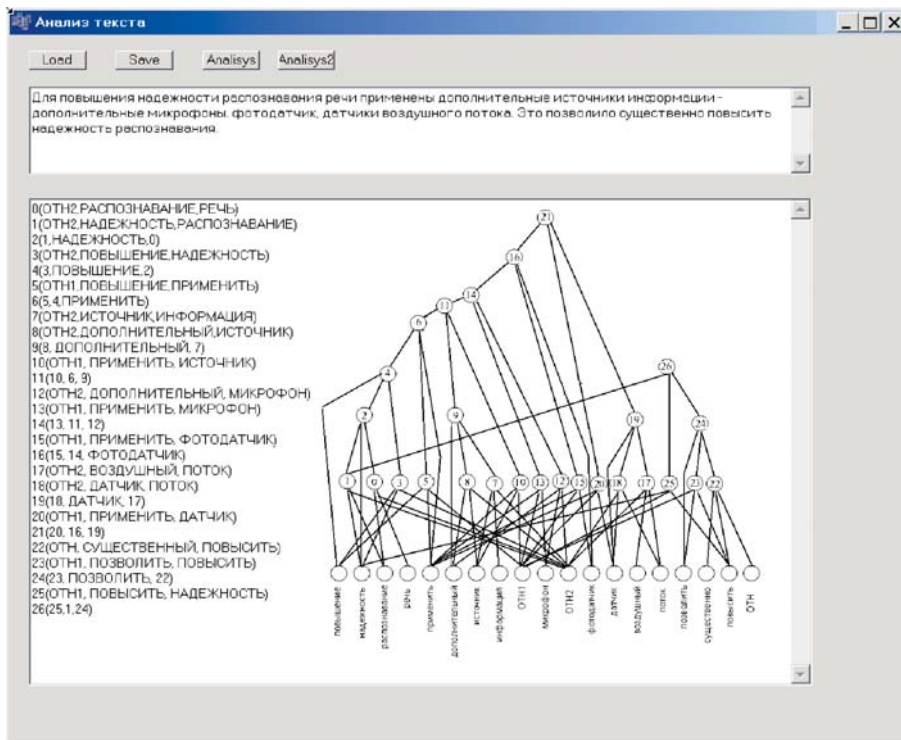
Анализ текста

Load Save Analisys Analisys2

Для повышения надежности распознавания речи применены дополнительные источники информации - дополнительные микрофоны, фотодатчик, датчики воздушного потока. Это позволило существенно повысить надежность распознавания.

0(ОТН2,РАСПОЗНАВАНИЕ,РЕЧЬ)
1(ОТН2,НАДЕЖНОСТЬ,РАСПОЗНАВАНИЕ)
2(1,НАДЕЖНОСТЬ,0)
3(ОТН2,ПОВЫШЕНИЕ,НАДЕЖНОСТЬ)
4(3,ПОВЫШЕНИЕ,2)
5(ОТН1,ПОВЫШЕНИЕ,ПРИМЕНИТЬ)
6(5,4,ПРИМЕНИТЬ)
7(ОТН2,ИСТОЧНИК,ИНФОРМАЦИЯ)
8(ОТН2,ДОПОЛНИТЕЛЬНЫЙ,ИСТОЧНИК)
9(8, ДОПОЛНИТЕЛЬНЫЙ, 7)
10(ОТН1, ПРИМЕНИТЬ, ИСТОЧНИК)
11(10, 6, 9)
12(ОТН2, ДОПОЛНИТЕЛЬНЫЙ, МИКРОФОН)
13(ОТН1, ПРИМЕНИТЬ, МИКРОФОН)
14(13, 11, 12)
15(ОТН1, ПРИМЕНИТЬ, ФОТОДАТЧИК)
16(15, 14, ФОТОДАТЧИК)
17(ОТН2, ВОЗДУШНЫЙ, ПОТОК)
18(ОТН2, ДАТЧИК, ПОТОК)
19(18, ДАТЧИК, 17)
20(ОТН1, ПРИМЕНИТЬ, ДАТЧИК)
21(20, 16, 19)
22(ОТН, СУЩЕСТВЕННЫЙ, ПОВЫСИТЬ)
23(ОТН1, ПОЗВОЛИТЬ, ПОВЫСИТЬ)
24(23, ПОЗВОЛИТЬ, 22)
25(ОТН1, ПОВЫСИТЬ, НАДЕЖНОСТЬ)
26(25,1,24)

21 16 14 11 6 26 4 19 24 2 9 1 0 3 5 8 7 10 13 12 15 20 18 17 25 23 22

повышение надежность распознавание речь применить дополнительный источник информация ОТН1 микрофон ОТН2 фотодатчик датчик воздушный поток позволить существенно повысить ОТН